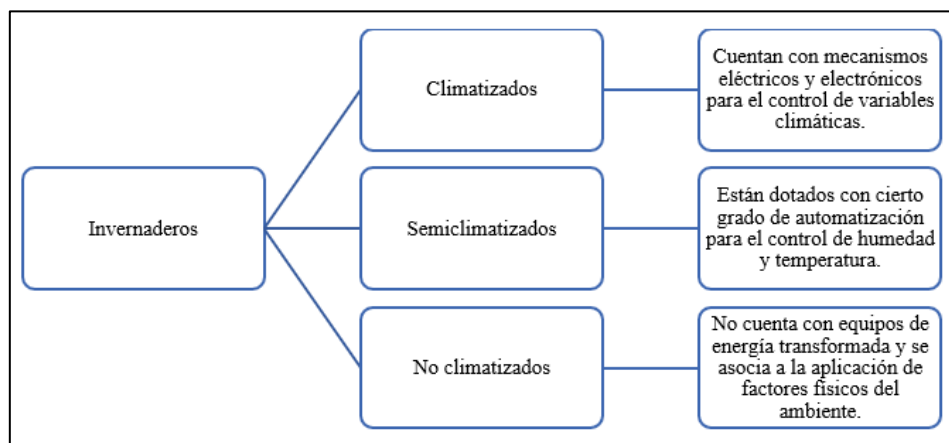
Invernaderos

Climatizados

Cuentan con mecanismos eléctricos y electrónicos para el control de variables climáticas.

Semiclimatizados

Están dotados con cierto grado de automatización para el control de humedad y temperatura.

No climatizados

No cuenta con equipos de energía transformada y se asocia a la aplicación de factores físicos del ambiente.